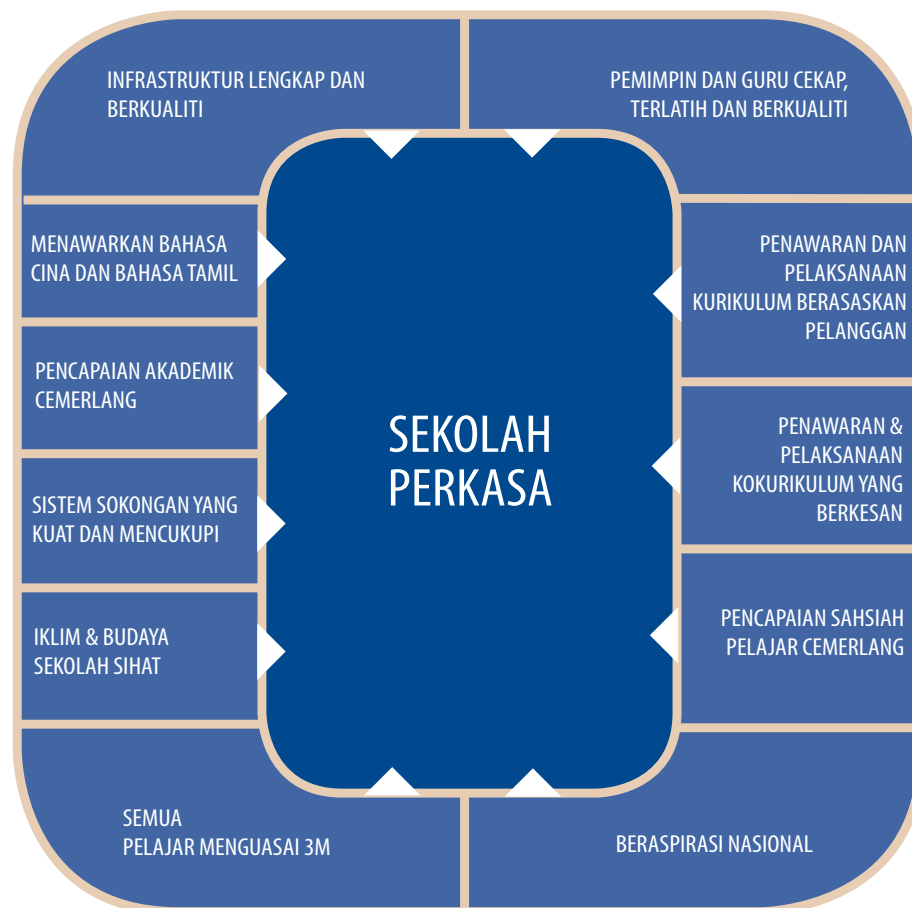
INFRASTRUKTUR LENGKAP DAN BERKUALITI

PEMIMPIN DAN GURU CEKAP, TERLATIH DAN BERKUALITI

MENAWARKAN BAHASA CINA DAN BAHASA TAMIL

PENCAPAIAN AKADEMIK CEMERLANG

SISTEM SOKONGAN YANG KUAT DAN MENCUKUPI

IKLIM & BUDAYA SEKOLAH SIHAT

SEKOLAH PERKASA

PENAWARAN DAN PELAKSANAAN KURIKULUM BERASASKAN PELANGGAN

PENAWARAN & PELAKSANAAN KOKURIKULUM YANG BERKESAN

PENCAPAIAN SAHSIAH PELAJAR CEMERLANG

SEMUA PELAJAR MENGUASAI 3M

BERASPIRASI NASIONAL